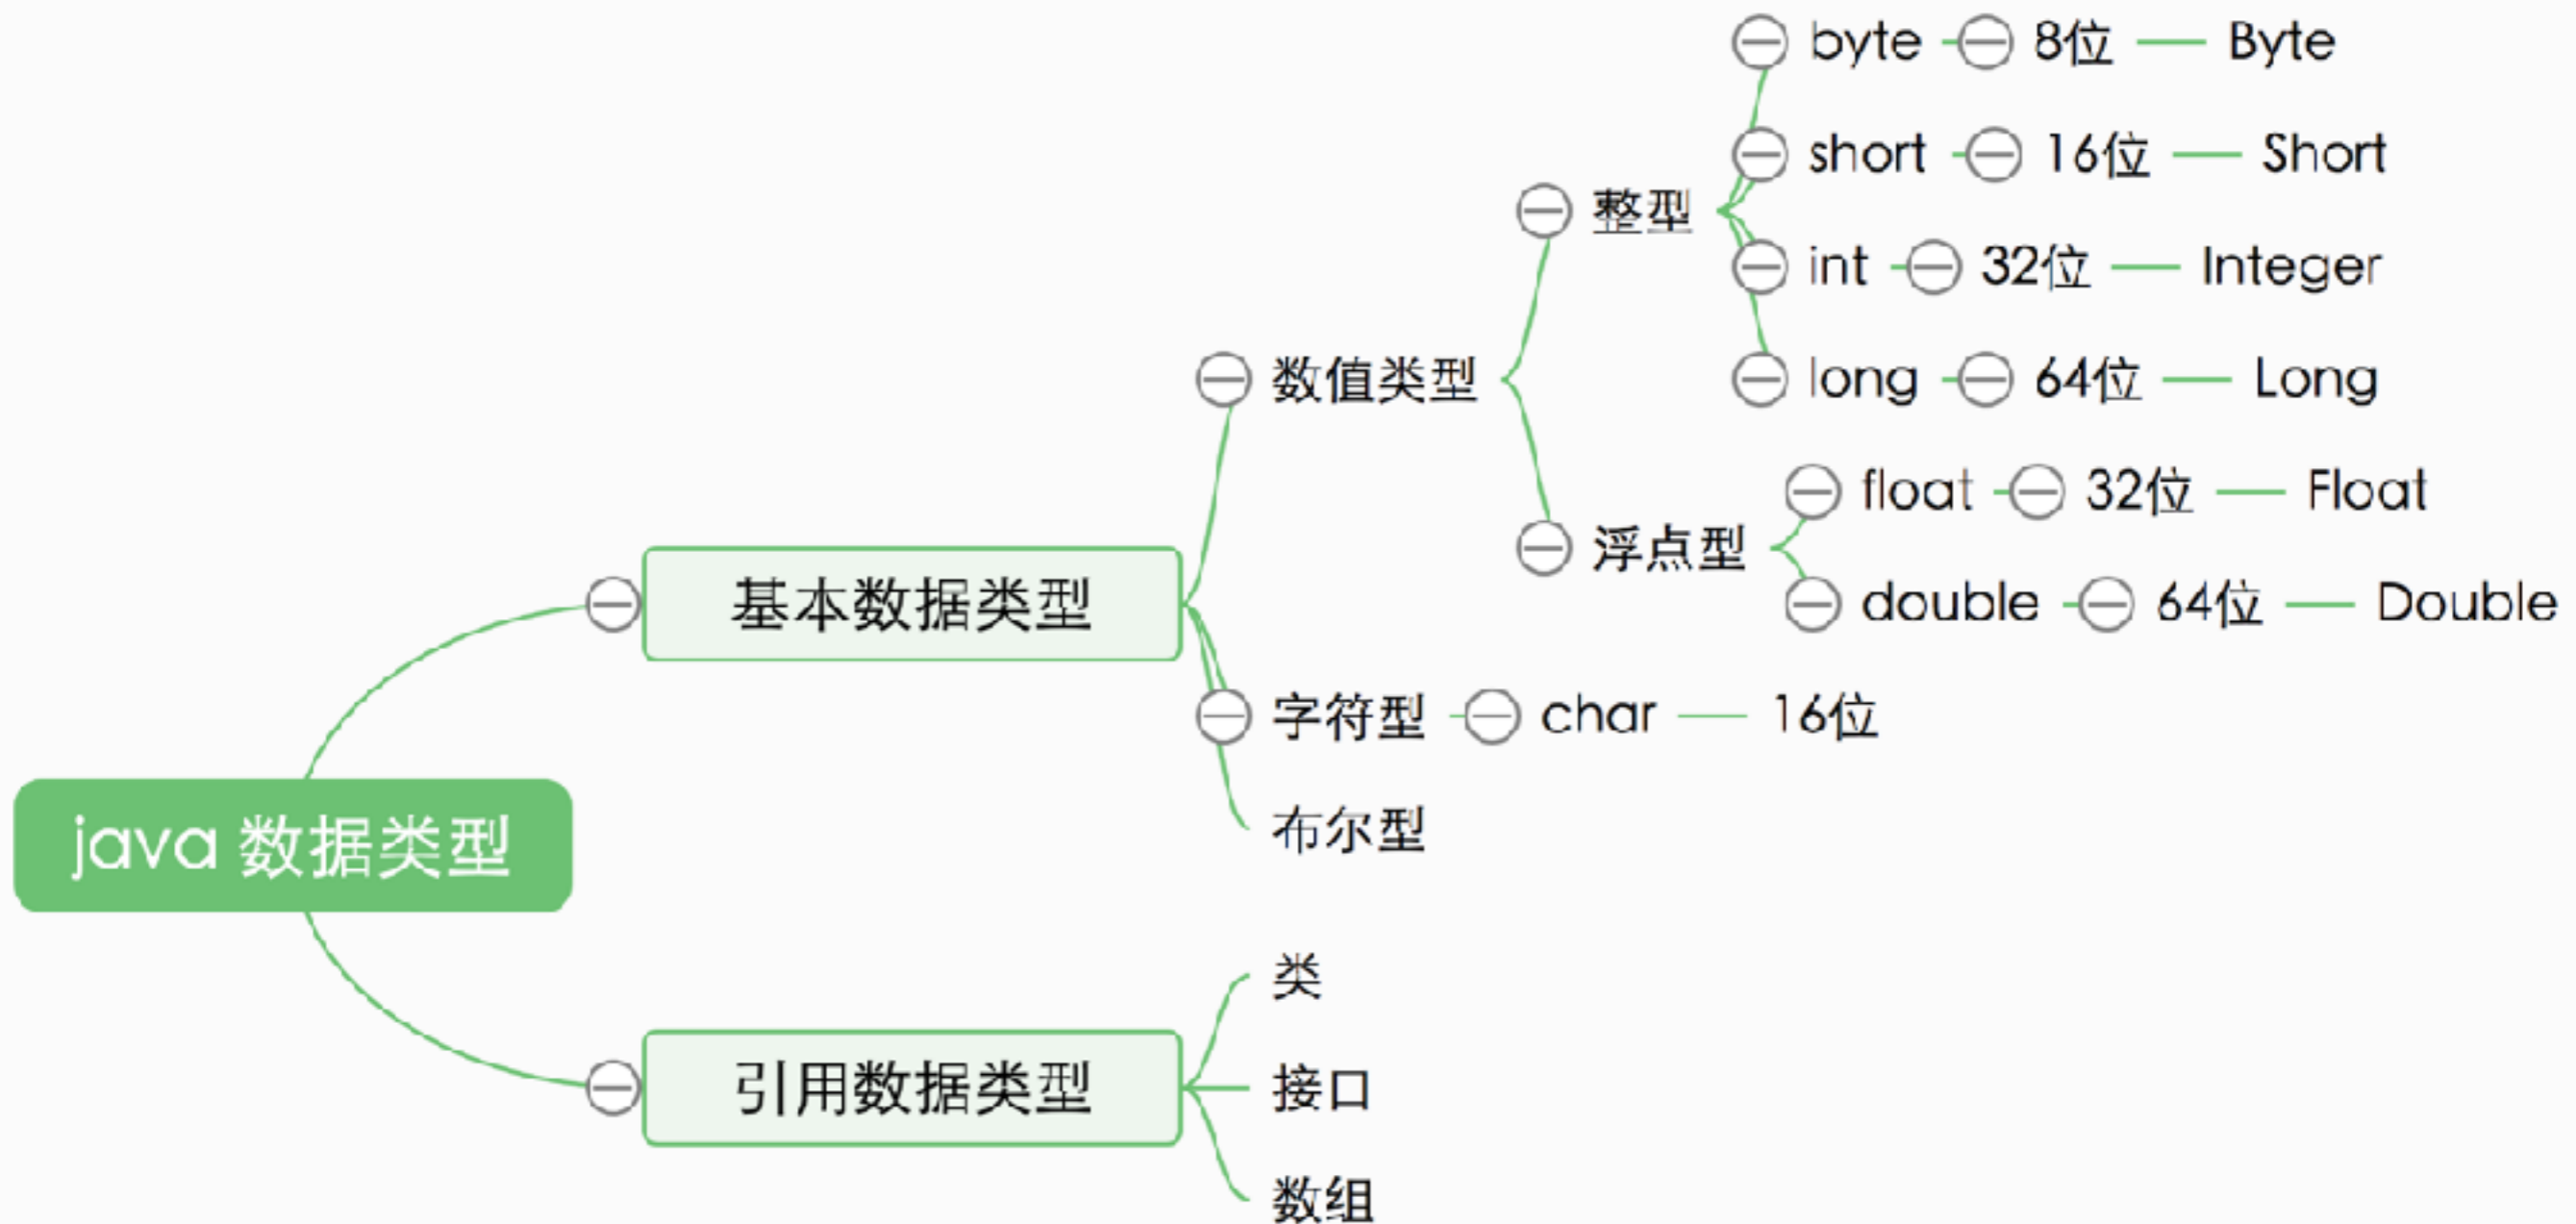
java 数据类型

基本数据类型

数值类型

整型

byte 8位 Byte

short 16位 Short

int 32位 Integer

long 64位 Long

浮点型

float 32位 Float

double 64位 Double

字符型 char 16位

布尔型

引用数据类型

类

接口

数组